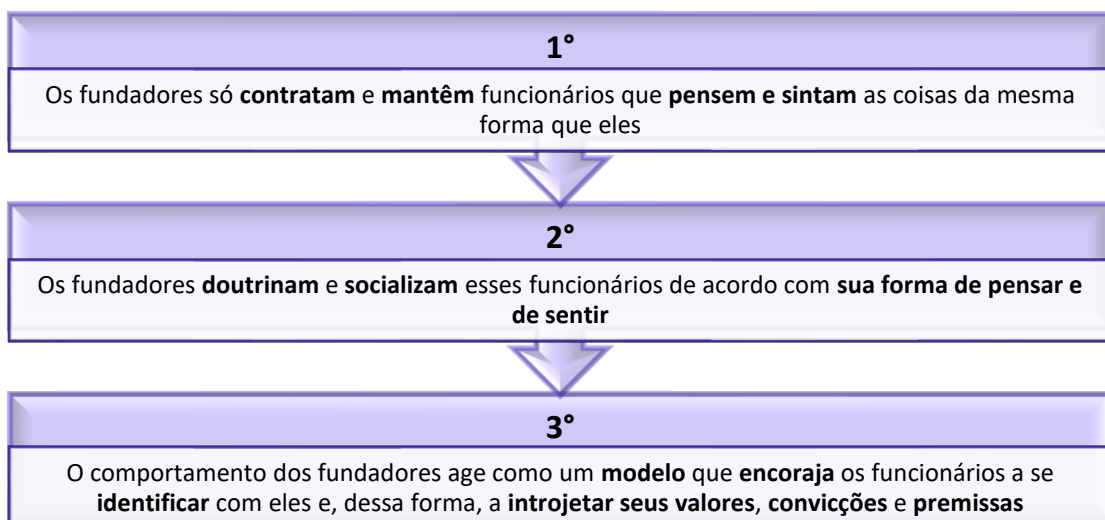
1°

Os fundadores só **contratam** e **mantêm** funcionários que **pensem e sintam** as coisas da mesma forma que eles

2°

Os fundadores **doutrinam** e **socializam** esses funcionários de acordo com **sua forma de pensar e de sentir**

3°

O comportamento dos fundadores age como um **modelo** que **encoraja** os funcionários a se **identificar** com eles e, dessa forma, a **introjetar seus valores**, **convicções** e **premissas**